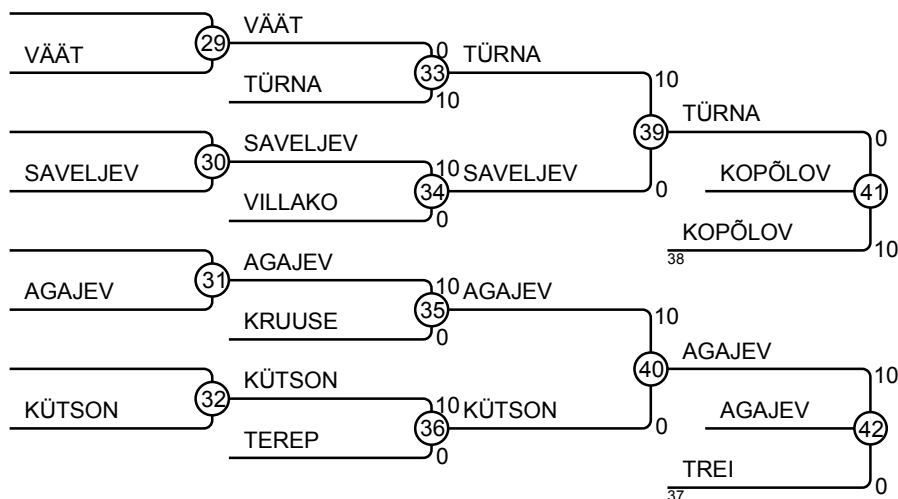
VÄÄT
29
VÄÄT
0
TÜRNA
33
TÜRNA
10
10
TÜRNA
39
0
SAVELJEV
30
SAVELJEV
10
SAVELJEV
34
VILLAKO
0
0
KOPÕLOV
41
KOPÕLOV
38
10
AGAJEV
31
AGAJEV
10
AGAJEV
35
KRUUSE
0
10
AGAJEV
40
10
KÜTSON
32
KÜTSON
10
KÜTSON
36
TEREP
0
0
AGAJEV
42
TREI
37
0